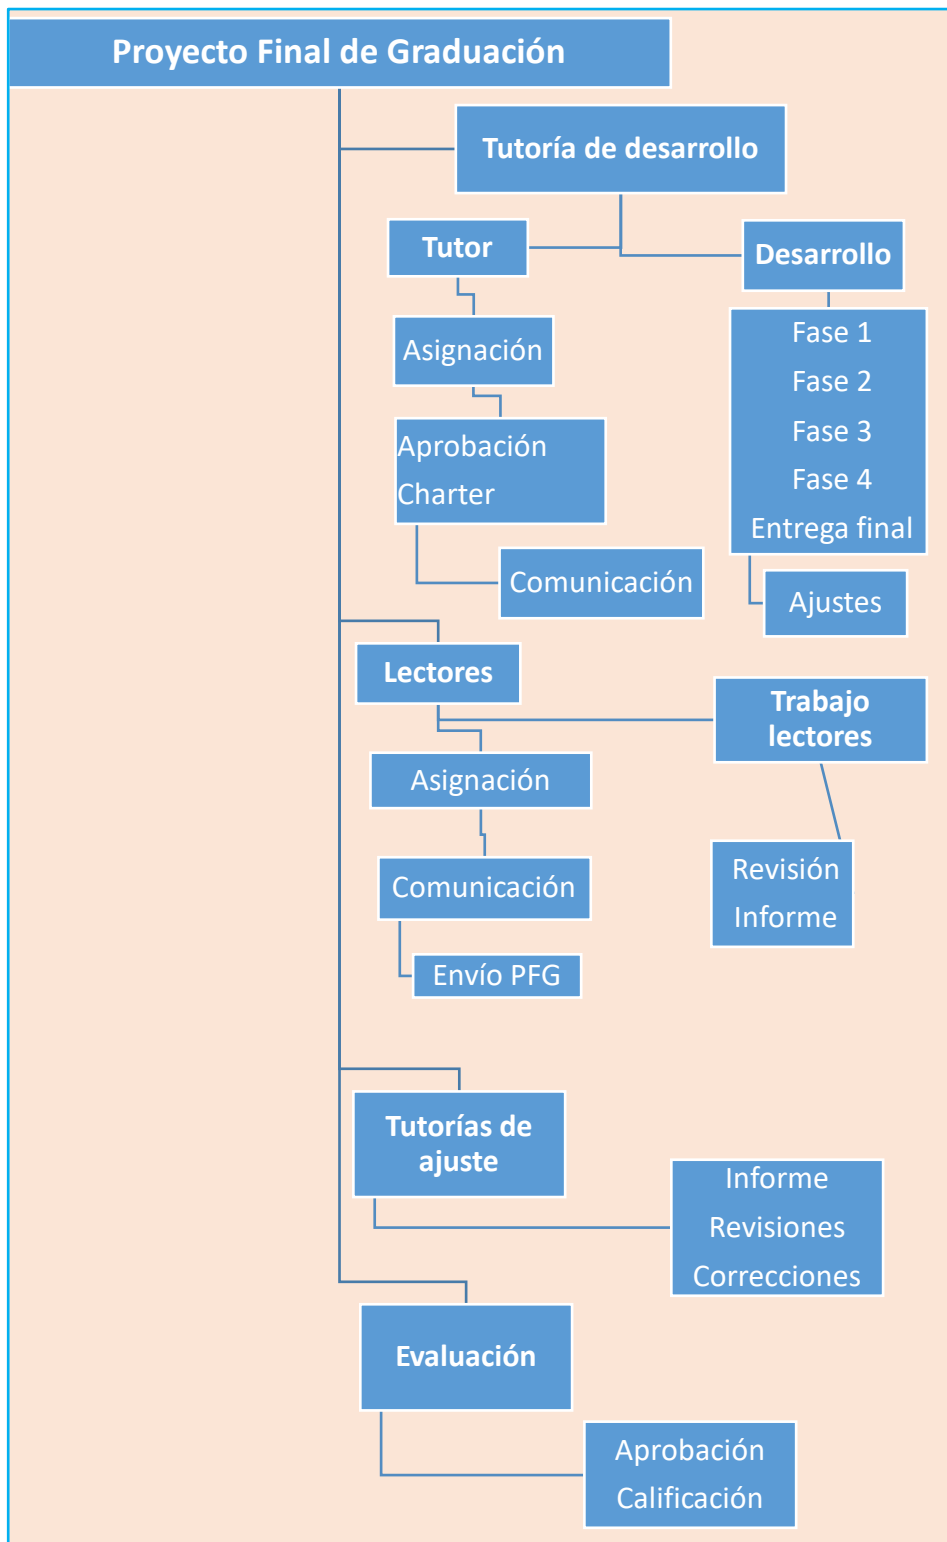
Proyecto Final de Graduación

Tutoría de desarrollo

Tutor

Desarrollo

Asignación

Fase 1
Fase 2
Fase 3
Fase 4
Entrega final

Aprobación
Charter

Comunicación

Ajustes

Lectores

Trabajo lectores

Asignación

Comunicación

Revisión
Informe

Envío PFG

Tutorías de ajuste

Informe
Revisiones
Correcciones

Evaluación

Aprobación
Calificación